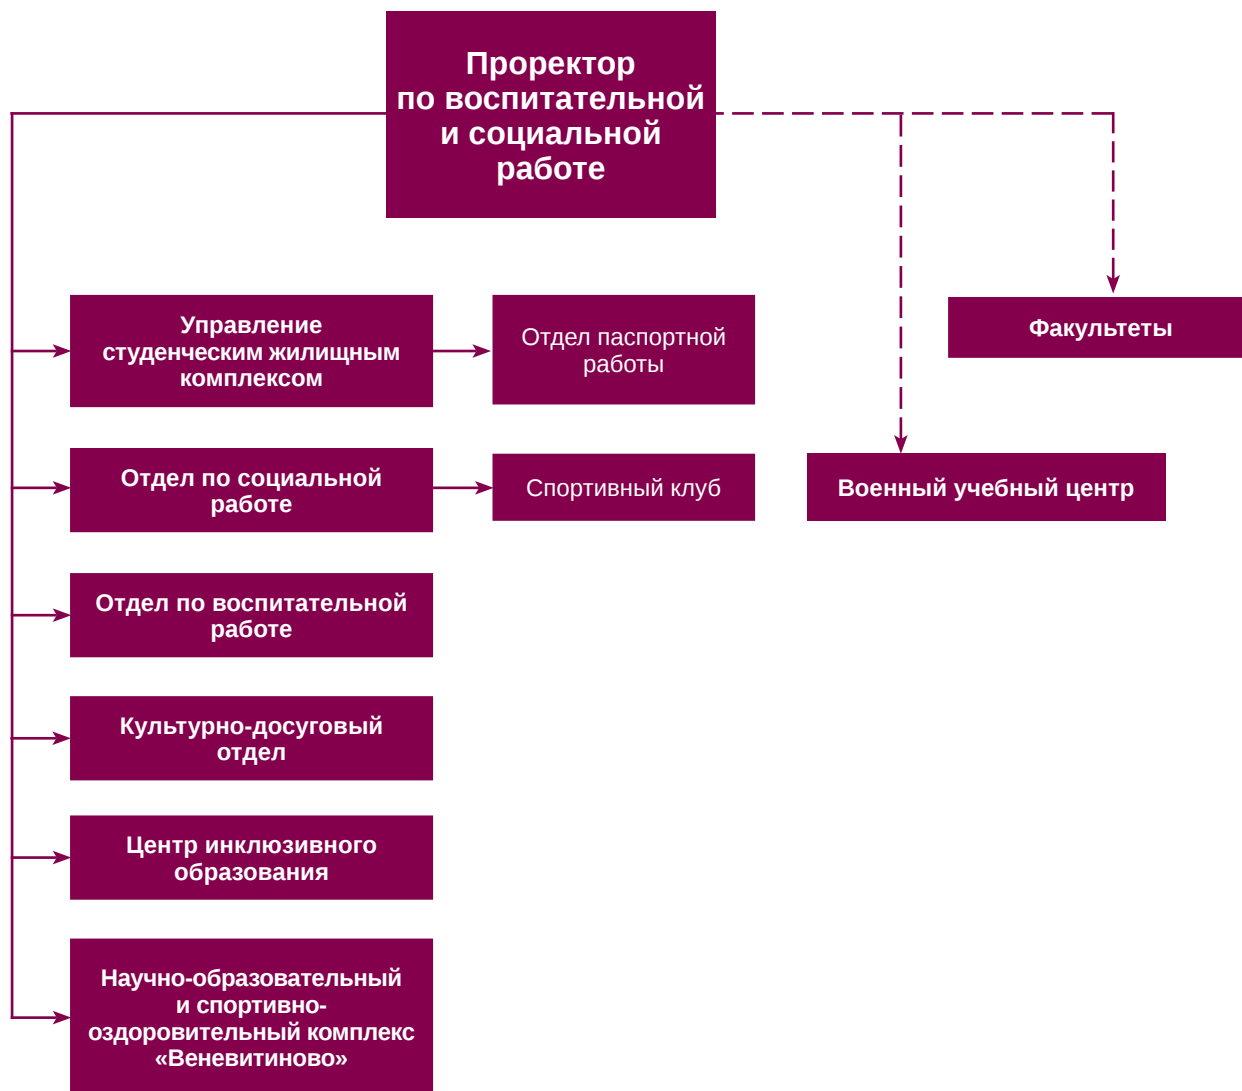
Проректор по воспитательной и социальной работе

Управление студенческим жилищным комплексом

Отдел паспортной работы

Факультеты

Отдел по социальной работе

Спортивный клуб

Военный учебный центр

Отдел по воспитательной работе

Культурно-досуговый отдел

Центр инклюзивного образования

Научно-образовательный и спортивно-оздоровительный комплекс «Веневитиново»